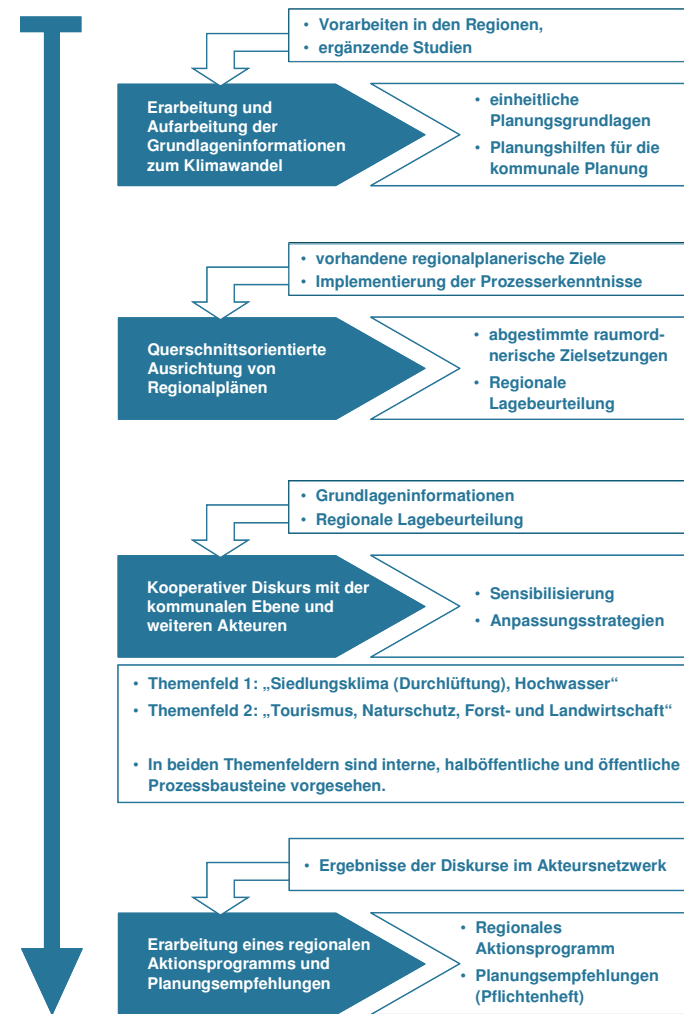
• Vorarbeiten in den Regionen,
• ergänzende Studien

Erarbeitung und Aufarbeitung der Grundlageninformationen zum Klimawandel

• einheitliche Planungsgrundlagen
• Planungshilfen für die kommunale Planung

• vorhandene regionalplanerische Ziele
• Implementierung der Prozesserkenntnisse

Querschnittsorientierte Ausrichtung von Regionalplänen

• abgestimmte raumordnerische Zielsetzungen
• Regionale Lagebeurteilung

• Grundlageninformationen
• Regionale Lagebeurteilung

Kooperativer Diskurs mit der kommunalen Ebene und weiteren Akteuren

• Sensibilisierung
• Anpassungsstrategien

• Themenfeld 1: „Siedlungsklima (Durchlüftung), Hochwasser“
• Themenfeld 2: „Tourismus, Naturschutz, Forst- und Landwirtschaft“

• In beiden Themenfeldern sind interne, halböffentliche und öffentliche Prozessbausteine vorgesehen.

• Ergebnisse der Diskurse im Akteursnetzwerk

Erarbeitung eines regionalen Aktionsprogramms und Planungsempfehlungen

• Regionales Aktionsprogramm
• Planungsempfehlungen (Pflichtenheft)